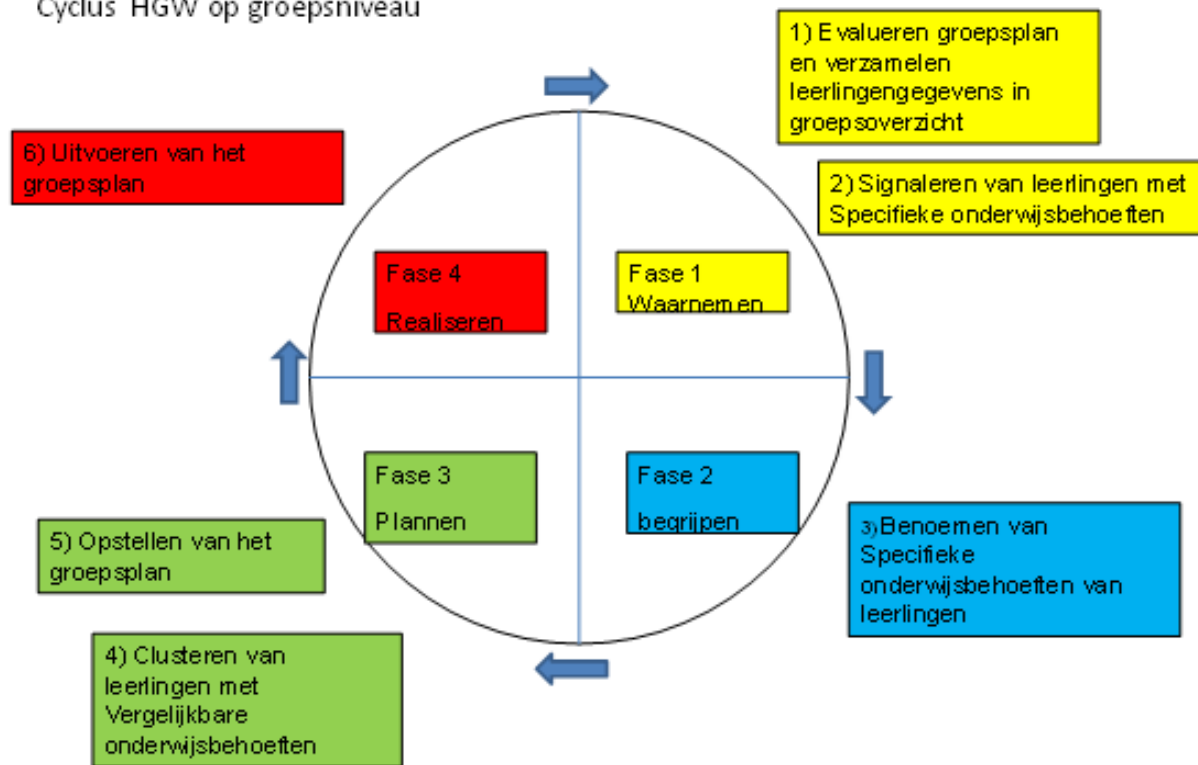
Cyclus HGW op groepsniveau

1) Evalueren groepsplan en verzamelen leerlingengegevens in groepsoverzicht

6) Uitvoeren van het groepsplan

2) Signaleren van leerlingen met Specifieke onderwijsbehoeften

Fase 4

Realiseren

Fase 1

Waarnemen

Fase 3

Plannen

Fase 2

begrijpen

5) Opstellen van het groepsplan

3) Benoemen van Specifieke onderwijsbehoeften van leerlingen

4) Clusteren van leerlingen met Vergelijkbare onderwijsbehoeften